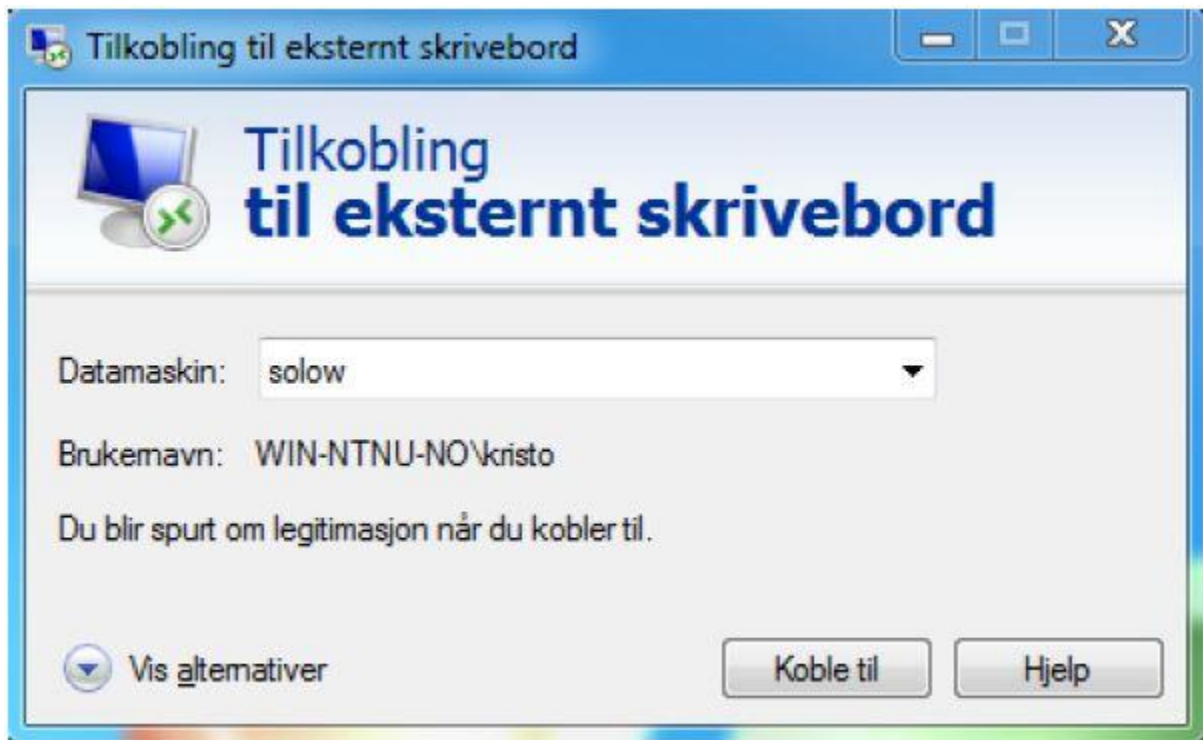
Tilkobling til eksternt skrivebord

Tilkobling
til eksternt skrivebord

Datamaskin: solow

Brukernavn: WIN-NTNU-NO\kristo

Du blir spurt om legitimasjon når du kobler til.

Vis alternativer

Koble til

Hjelp